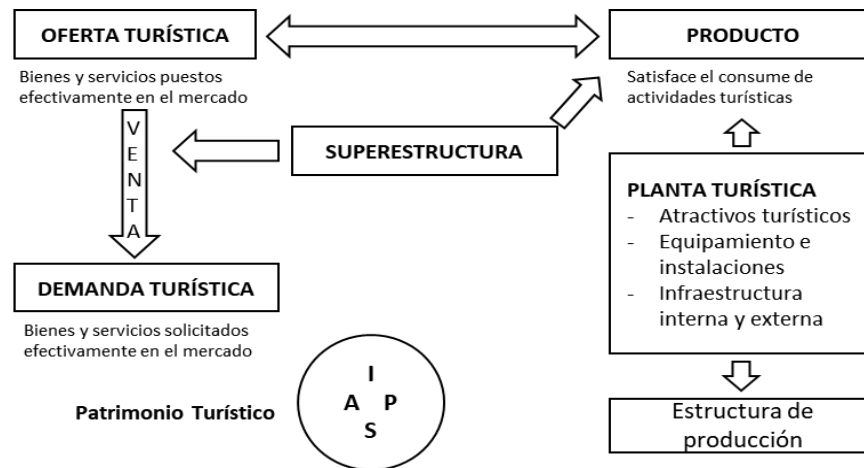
OFERTA TURÍSTICA

Bienes y servicios puestos efectivamente en el mercado

PRODUCTO

Satisface el consume de actividades turísticas

V
E
N
T
A

SUPERESTRUCTURA

PLANTA TURÍSTICA
- Atractivos turísticos
- Equipamiento e instalaciones
- Infraestructura interna y externa

DEMANDA TURÍSTICA

Bienes y servicios solicitados efectivamente en el mercado

I
A P
S

Patrimonio Turístico

Estructura de producción